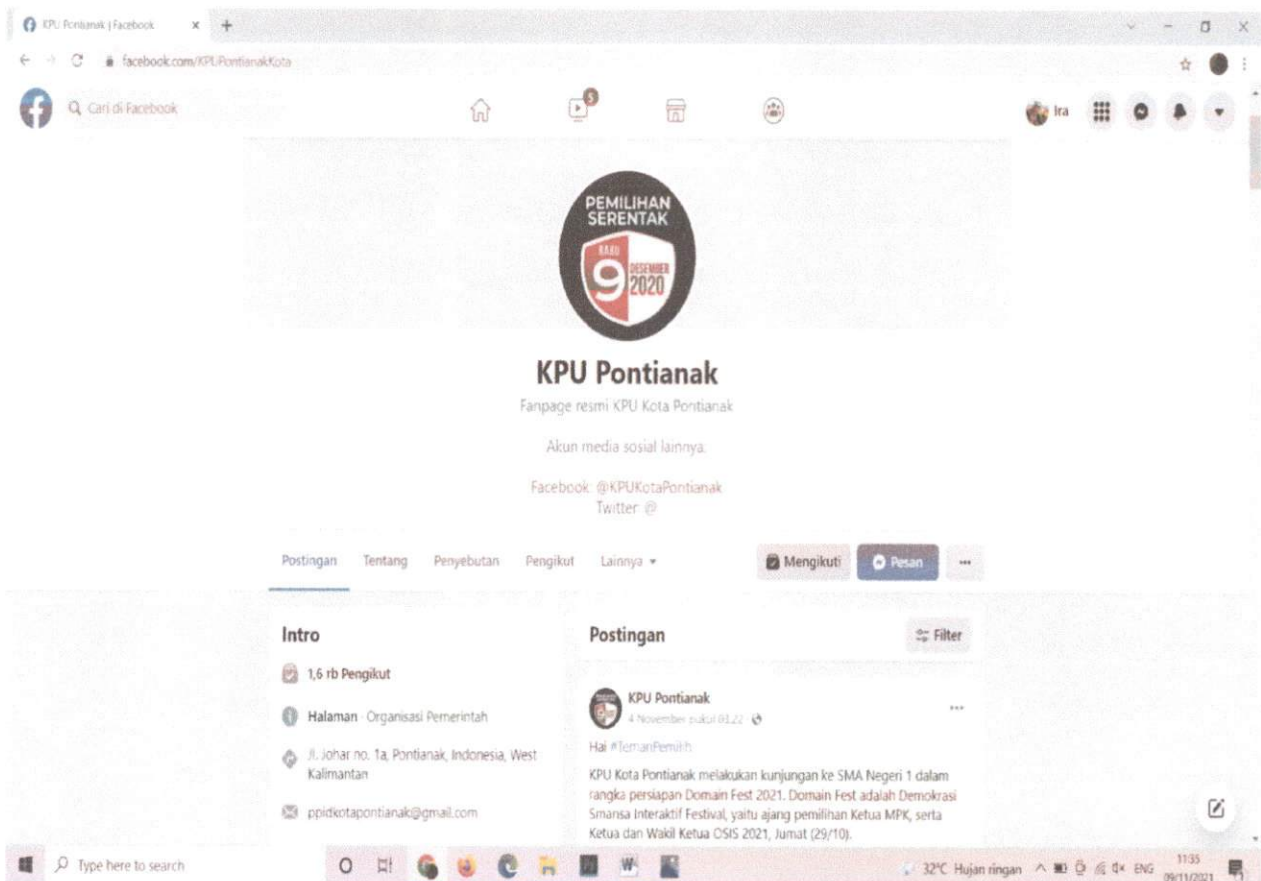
KPU Pontianak | Facebook

facebook.com/KPUPontianakKota

Cari di Facebook

5

Ira

PEMILIHAN SERENTAK

RABU 9 DESEMBER 2020

KPU Pontianak

Fanpage resmi KPU Kota Pontianak

Akun media sosial lainnya:

Facebook: @KPUKotaPontianak
Twitter: @

Postingan Tentang Penyebutan Pengikut Lainnya ▾

Mengikuti Pesan ···

Intro

1,6 rb Pengikut

Halaman · Organisasi Pemerintah

Jl. Johar no. 1a, Pontianak, Indonesia, West Kalimantan

ppidkotapontianak@gmail.com

Postingan

Filter

KPU Pontianak
4 November pukul 01.22 ·

···

Hai #TemanPemilih

KPU Kota Pontianak melakukan kunjungan ke SMA Negeri 1 dalam rangka persiapan Domain Fest 2021. Domain Fest adalah Demokrasi Smansa Interaktif Festival, yaitu ajang pemilihan Ketua MPK, serta Ketua dan Wakil Ketua OSIS 2021, Jumat (29/10).

Type here to search

32°C Hujan ringan ENG 11:35 09/11/2021